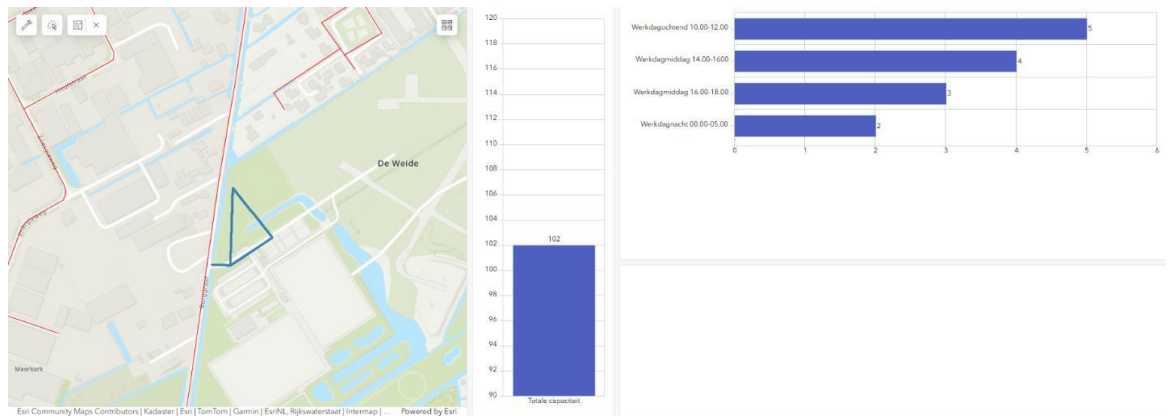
De Weide

Meerkerk

Esri Community Maps Contributors | Kadaster | Esri | TomTom | Garmin | EsriNL, Rijkswaterstaat | Intermap | ... Powered by Esri

120
118
116
114
112
110
108
106
104
102
100
98
96
94
92
90

102

Totale capaciteit

Werkdagochtend 10.00-12.00 5
Werkdagmiddag 14.00-1600 4
Werkdagmiddag 16.00-18.00 3
Werkdagnacht 00.00-05.00 2

0 1 2 3 4 5 6